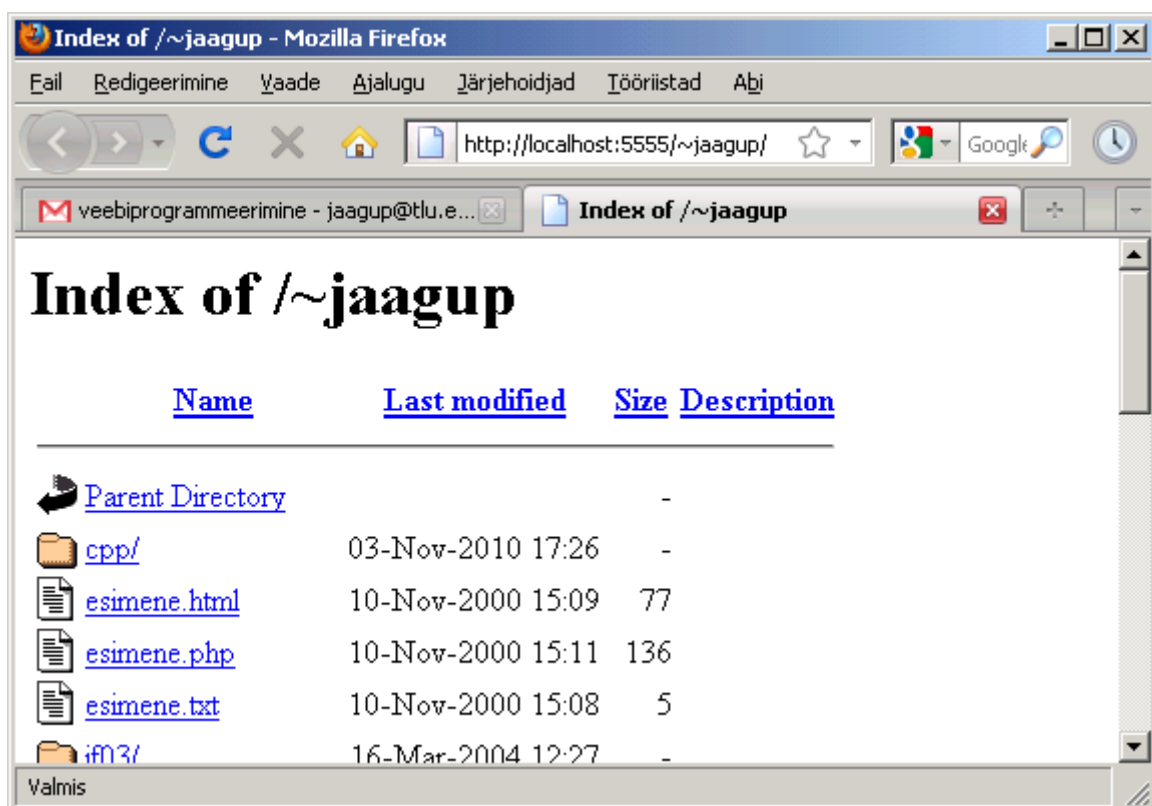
Index of /~jaagup - Mozilla Firefox

Fail Redigeerimine Vaade Ajalugu Järjehoidjad Tööriistad Abi

http://localhost:5555/~jaagup/

Google

veebiprogrammeerimine - jaagup@tlu.e...

Index of /~jaagup

# Index of /~jaagup

| Name | Last modified | Size | Description |
|---|---|---|---|
| Parent Directory | | - | |
| cpp/ | 03-Nov-2010 17:26 | - | |
| esimene.html | 10-Nov-2000 15:09 | 77 | |
| esimene.php | 10-Nov-2000 15:11 | 136 | |
| esimene.txt | 10-Nov-2000 15:08 | 5 | |
| if03/ | 16-Mar-2004 12:27 | - | |

Valmis